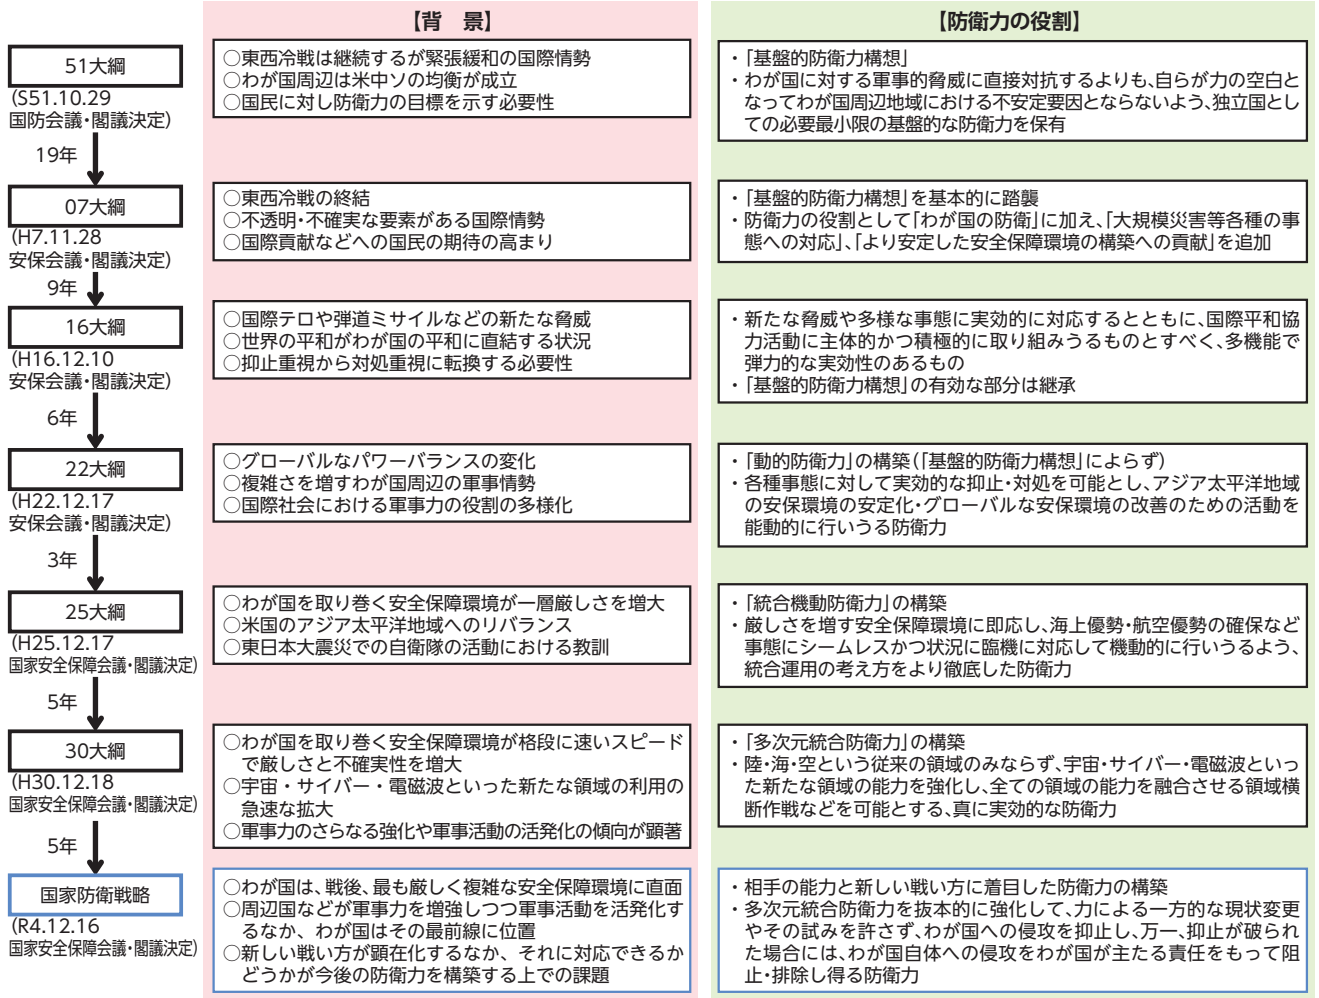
【背　景】

【防衛力の役割】

51大綱
(S51.10.29
国防会議・閣議決定)

○東西冷戦は継続するが緊張緩和の国際情勢
○わが国周辺は米中ソの均衡が成立
○国民に対し防衛力の目標を示す必要性

・「基盤的防衛力構想」
・わが国に対する軍事的脅威に直接対抗するよりも、自らが力の空白となってわが国周辺地域における不安定要因とならないよう、独立国としての必要最小限の基盤的な防衛力を保有

19年

07大綱
(H7.11.28
安保会議・閣議決定)

○東西冷戦の終結
○不透明・不確実な要素がある国際情勢
○国際貢献などへの国民の期待の高まり

・「基盤的防衛力構想」を基本的に踏襲
・防衛力の役割として「わが国の防衛」に加え、「大規模災害等各種の事態への対応」、「より安定した安全保障環境の構築への貢献」を追加

9年

16大綱
(H16.12.10
安保会議・閣議決定)

○国際テロや弾道ミサイルなどの新たな脅威
○世界の平和がわが国の平和に直結する状況
○抑止重視から対処重視に転換する必要性

・新たな脅威や多様な事態に実効的に対応するとともに、国際平和協力活動に主体的かつ積極的に取り組みうるものとすべく、多機能で弾力的な実効性のあるもの
・「基盤的防衛力構想」の有効な部分は継承

6年

22大綱
(H22.12.17
安保会議・閣議決定)

○グローバルなパワーバランスの変化
○複雑さを増すわが国周辺の軍事情勢
○国際社会における軍事力の役割の多様化

・「動的防衛力」の構築(「基盤的防衛力構想」によらず)
・各種事態に対して実効的な抑止・対処を可能とし、アジア太平洋地域の安保環境の安定化・グローバルな安保環境の改善のための活動を能動的に行いうる防衛力

3年

25大綱
(H25.12.17
国家安全保障会議・閣議決定)

○わが国を取り巻く安全保障環境が一層厳しさを増大
○米国のアジア太平洋地域へのリバランス
○東日本大震災での自衛隊の活動における教訓

・「統合機動防衛力」の構築
・厳しさを増す安全保障環境に即応し、海上優勢・航空優勢の確保など事態にシームレスかつ状況に臨機に対応して機動的に行いうるよう、統合運用の考え方をより徹底した防衛力

5年

30大綱
(H30.12.18
国家安全保障会議・閣議決定)

○わが国を取り巻く安全保障環境が格段に速いスピードで厳しさと不確実性を増大
○宇宙・サイバー・電磁波といった新たな領域の利用の急速な拡大
○軍事力のさらなる強化や軍事活動の活発化の傾向が顕著

・「多次元統合防衛力」の構築
・陸・海・空という従来の領域のみならず、宇宙・サイバー・電磁波といった新たな領域の能力を強化し、全ての領域の能力を融合させる領域横断作戦などを可能とする、真に実効的な防衛力

5年

国家防衛戦略
(R4.12.16
国家安全保障会議・閣議決定)

○わが国は、戦後、最も厳しく複雑な安全保障環境に直面
○周辺国などが軍事力を増強しつつ軍事活動を活発化するなか、わが国はその最前線に位置
○新しい戦い方が顕在化するなか、それに対応できるかどうかが今後の防衛力を構築する上での課題

・相手の能力と新しい戦い方に着目した防衛力の構築
・多次元統合防衛力を抜本的に強化して、力による一方的な現状変更やその試みを許さず、わが国への侵攻を抑止し、万一、抑止が破られた場合には、わが国自体への侵攻をわが国が主たる責任をもって阻止・排除し得る防衛力